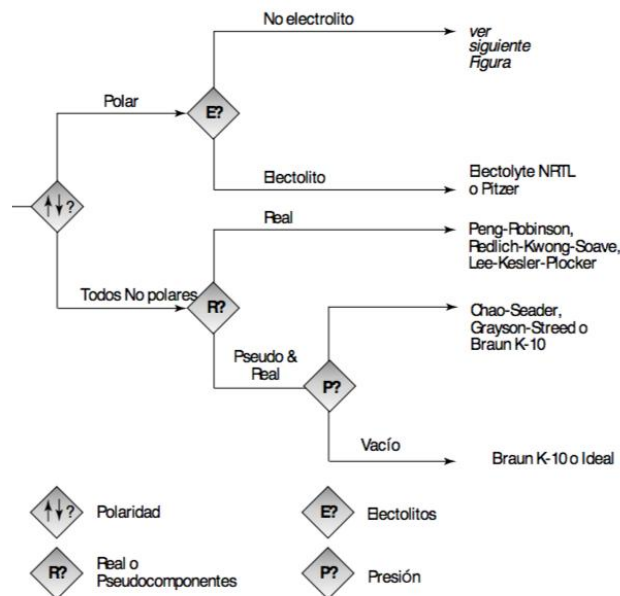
No electrolito

ver siguiente Figura

Polar

E?

Electolito

Electolyte NRTL o Pitzer

↑↓?

Real

Peng-Robinson, Redlich-Kwong-Soave, Lee-Kesler-Plocker

Todos No polares

R?

Chao-Seader, Grayson-Streed o Braun K-10

Pseudo & Real

P?

Vacío

Braun K-10 o Ideal

↑↓? Polaridad

E? Electolitos

R? Real o Pseudocomponentes

P? Presión